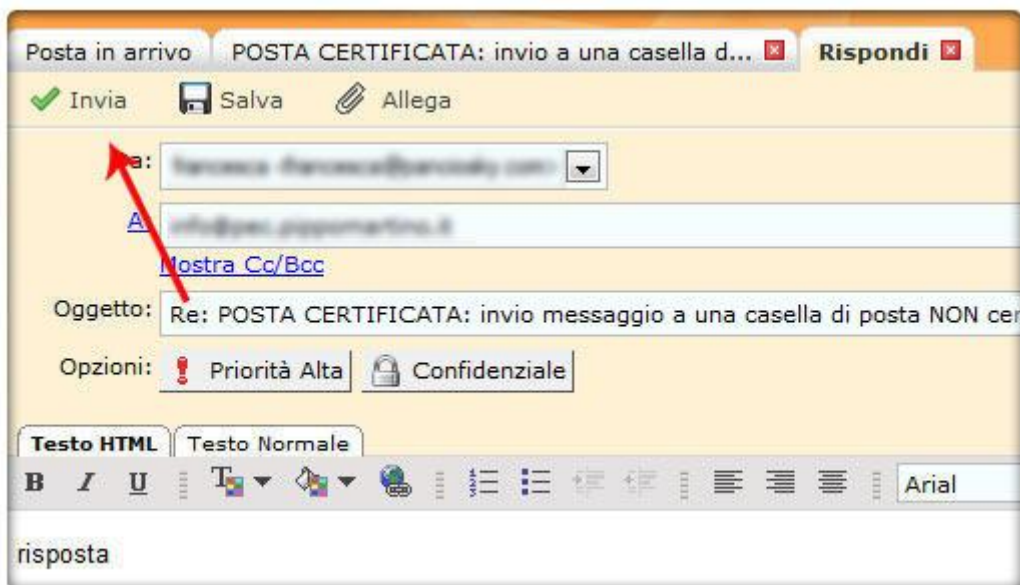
Posta in arrivo | POSTA CERTIFICATA: invio a una casella d... | Rispondi

Invia Salva Allega

Da: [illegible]

A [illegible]

Mostra Cc/Bcc

Oggetto: Re: POSTA CERTIFICATA: invio messaggio a una casella di posta NON cer

Opzioni: Priorità Alta Confidenziale

Testo HTML | Testo Normale

B I U Arial

risposta